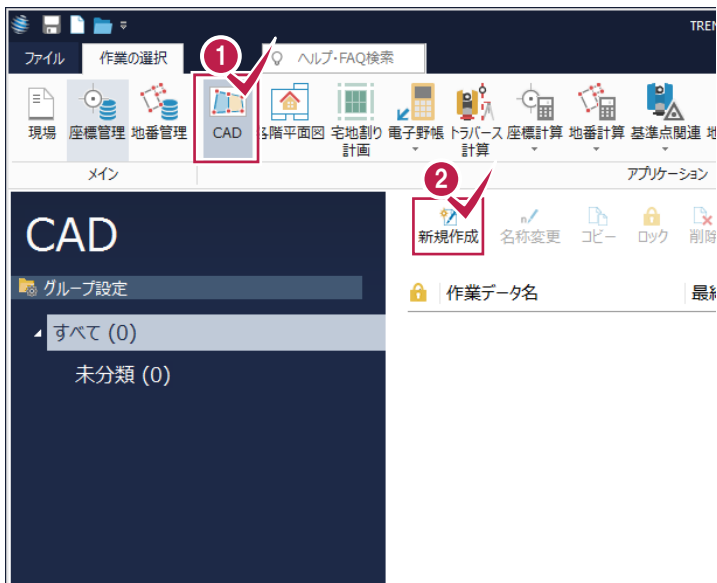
TREN

ファイル 作業の選択 ヘルプ・FAQ検索

1

現場 座標管理 地番管理 CAD 各階平面図 宅地割り計画 電子野帳 トラバース計算 座標計算 地番計算 基準点関連 地

メイン アプリケーション

2

CAD

新規作成 名称変更 コピー ロック 削除

グループ設定

作業データ名 最終

すべて (0)

未分類 (0)